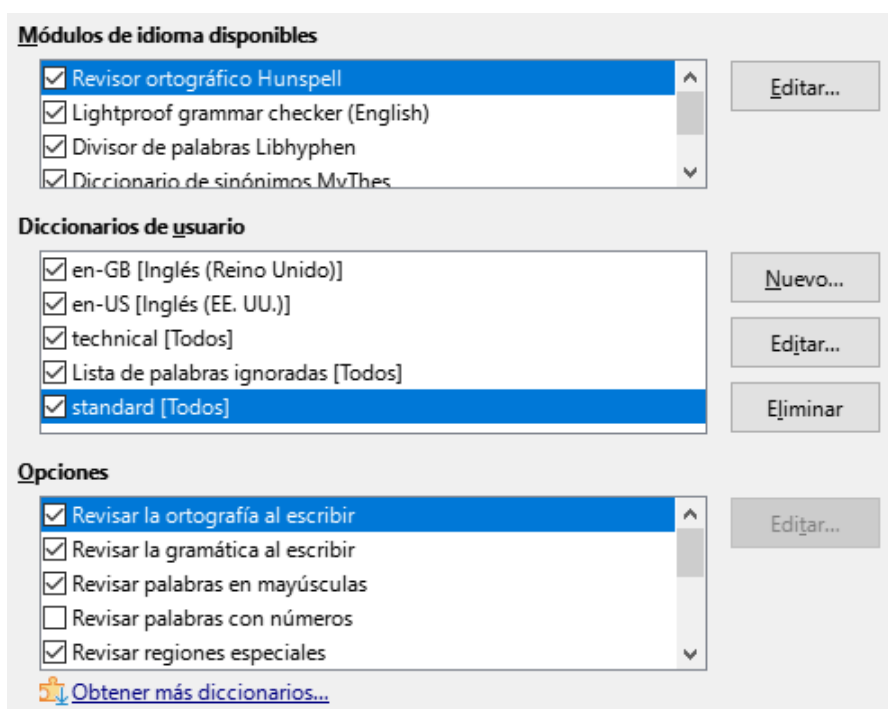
Módulos de idioma disponibles

Revisor ortográfico Hunspell
Lightproof grammar checker (English)
Divisor de palabras Libhyphen
Diccionario de sinónimos MyThes

Editar...

Diccionarios de usuario

en-GB [Inglés (Reino Unido)]
en-US [Inglés (EE. UU.)]
technical [Todos]
Lista de palabras ignoradas [Todos]
standard [Todos]

Nuevo...
Editar...
Eliminar

Opciones

Revisar la ortografía al escribir
Revisar la gramática al escribir
Revisar palabras en mayúsculas
Revisar palabras con números
Revisar regiones especiales

Editar...

Obtener más diccionarios...